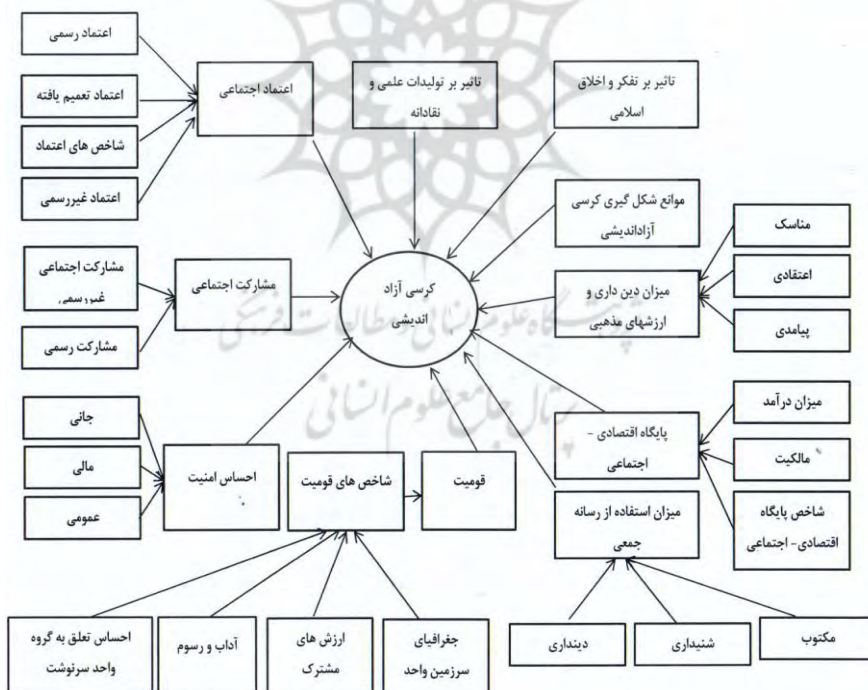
اعتماد رسمی

اعتماد تعمیم یافته

شاخص های اعتماد

اعتماد غیررسمی

اعتماد اجتماعی

تاثیر بر تولیدات علمی و نقادانه

تاثیر بر تفکر و اخلاق اسلامی

موانع شکل گیری کرسی آزاداندیشی

مناسک

اعتقادی

پیامدی

میزان دین داری و ارزشهای مذهبی

مشارکت اجتماعی غیر رسمی

مشارکت رسمی

مشارکت اجتماعی

کرسی آزاد اندیشی

پژوهشگاه علوم انسانی و مطالعات فرهنگی
پرتال جامع علوم انسانی

جانی

مالی

عمومی

احساس امنیت

شاخص های قومیت

قومیت

پایگاه اقتصادی - اجتماعی

میزان درآمد

مالکیت

شاخص پایگاه اقتصادی - اجتماعی

میزان استفاده از رسانه جمعی

احساس تعلق به گروه واحد سرنوشت

آداب و رسوم

ارزش های مشترک

جغرافیای سرزمین واحد

دیداری

شنیداری

مکتوب